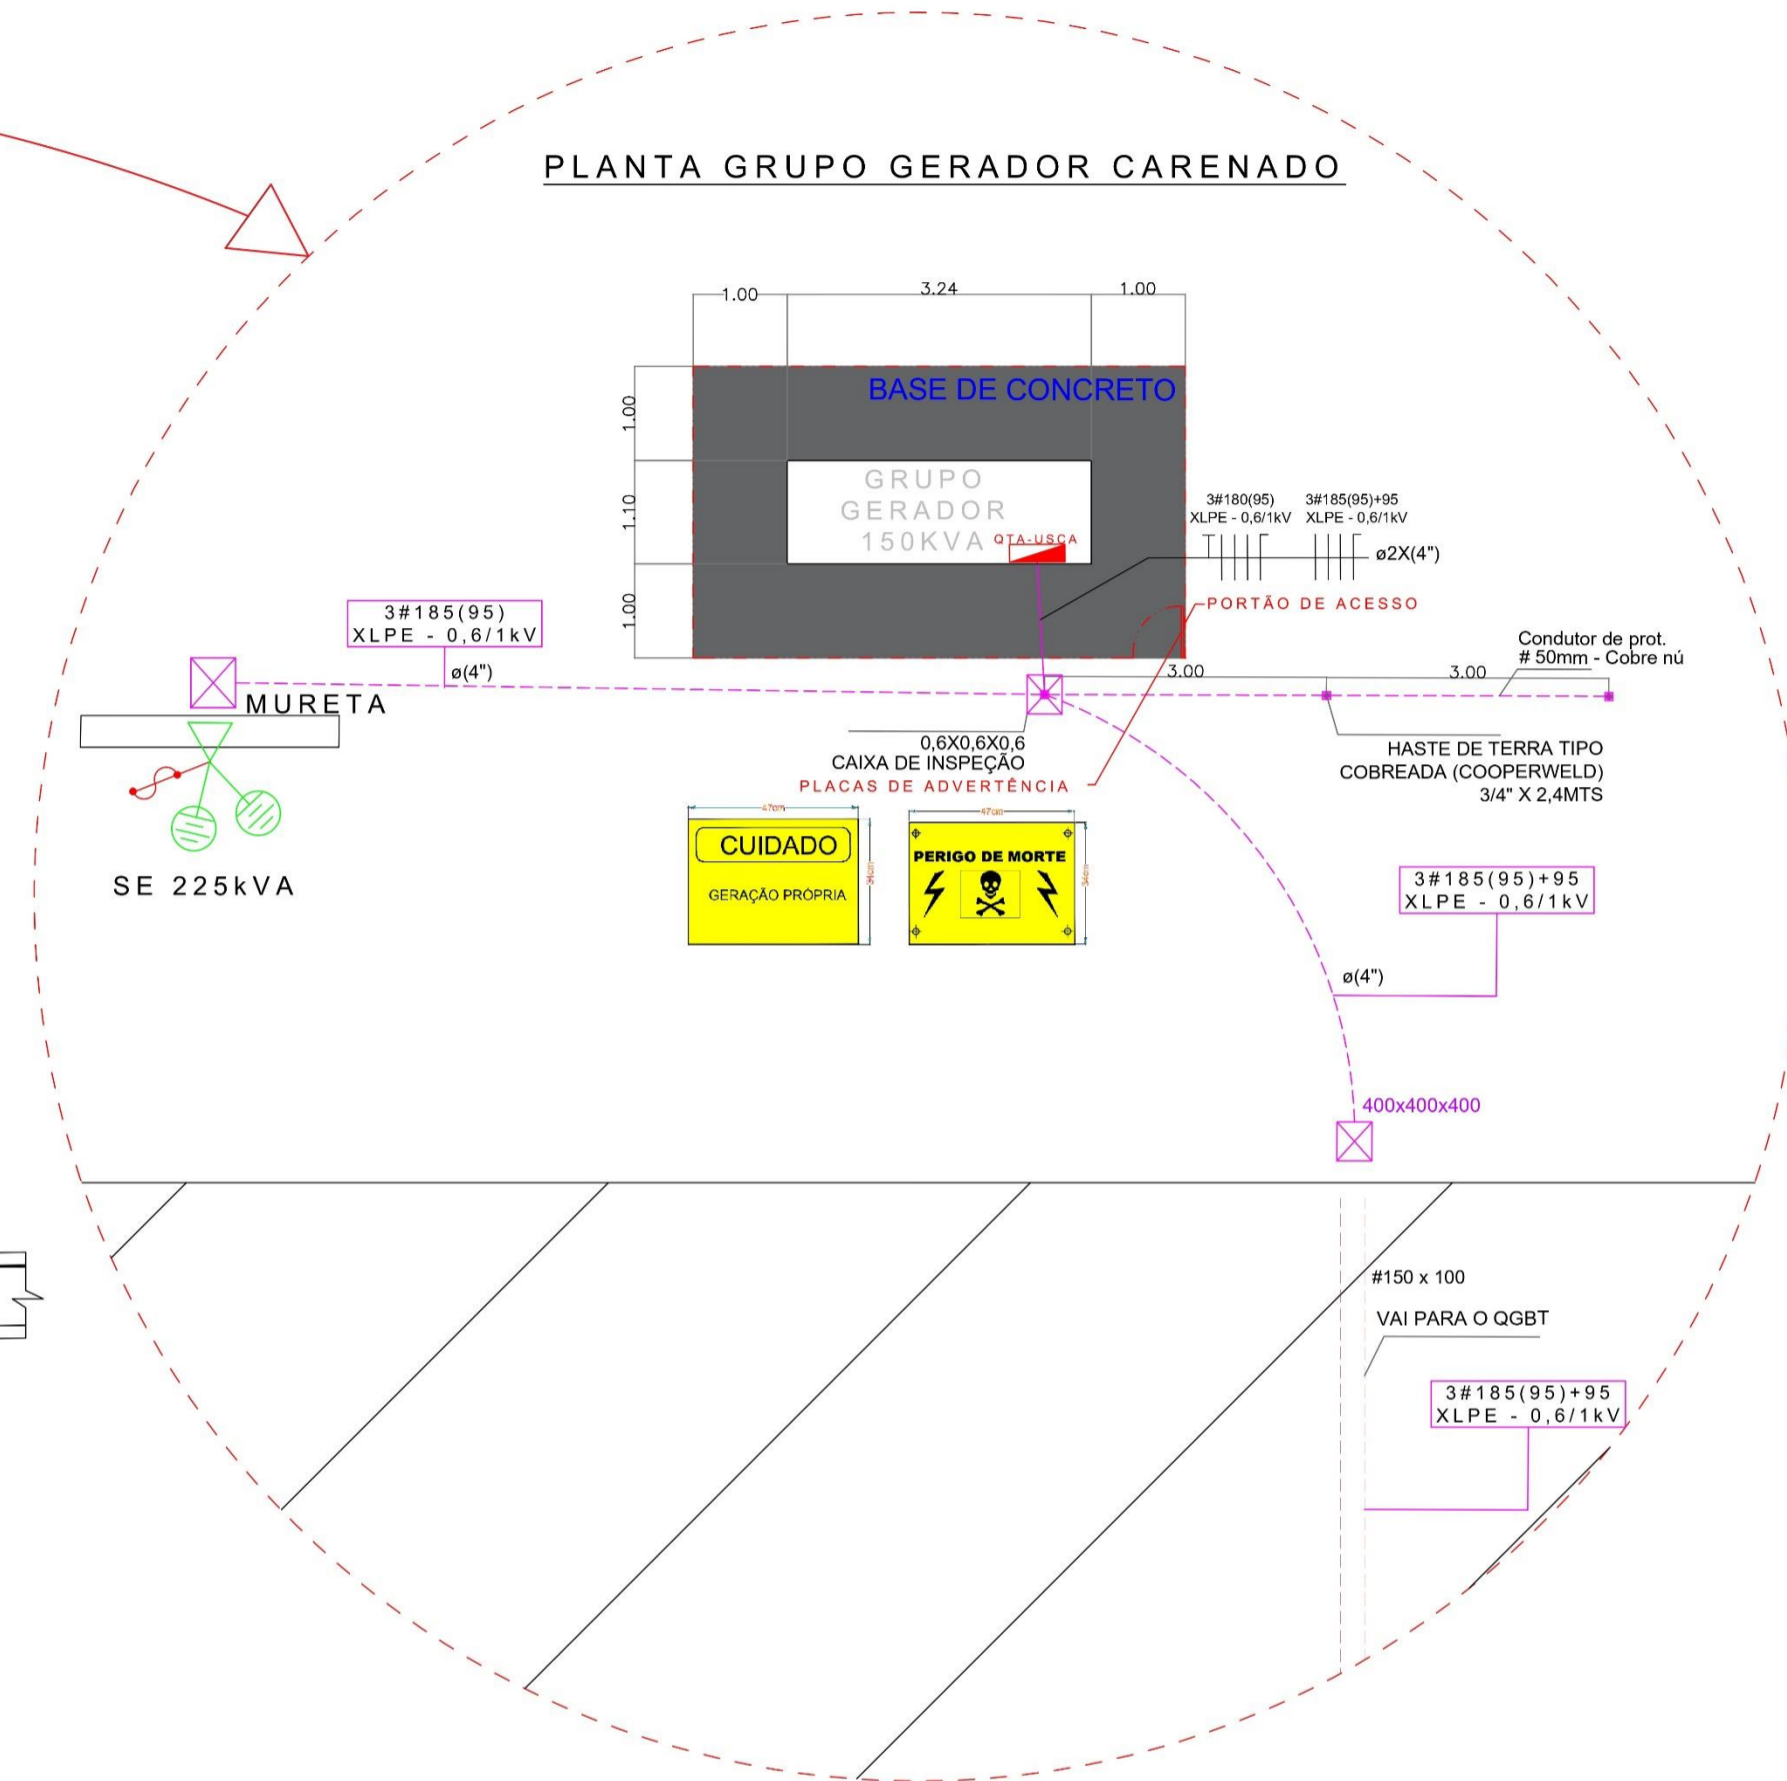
PLANTA GRUPO GERADOR CARENADO

1.00
3.24
1.00

BASE DE CONCRETO

1.00
1.10
1.00

GRUPO
GERADOR
150KVA
QTA-USCA

3#180(95)
XLPE - 0,6/1kV

3#185(95)+95
XLPE - 0,6/1kV

ø2X(4")

PORTÃO DE ACESSO

3#185(95)
XLPE - 0,6/1kV

ø(4")

MURETA

Condutor de prot.
# 50mm - Cobre nú

3.00
3.00

0,6X0,6X0,6
CAIXA DE INSPEÇÃO
PLACAS DE ADVERTÊNCIA

HASTE DE TERRA TIPO
COBREADA (COOPERWELD)
3/4" X 2,4MTS

SE 225kVA

47cm
CUIDADO
GERAÇÃO PRÓPRIA

47cm
PERIGO DE MORTE

3#185(95)+95
XLPE - 0,6/1kV

ø(4")

400x400x400

#150 x 100

VAI PARA O QGBT

3#185(95)+95
XLPE - 0,6/1kV